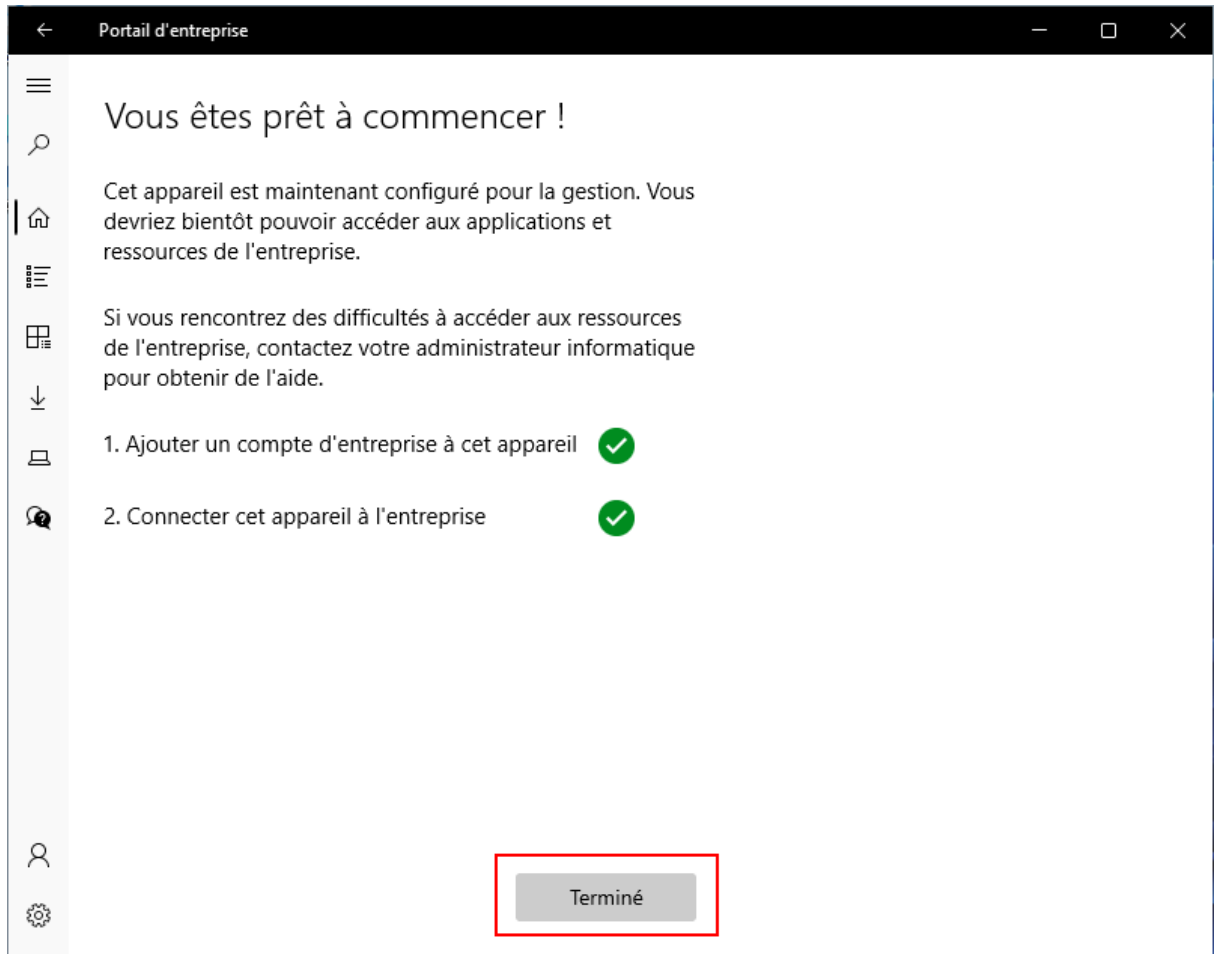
Portail d'entreprise

Vous êtes prêt à commencer !

Cet appareil est maintenant configuré pour la gestion. Vous devriez bientôt pouvoir accéder aux applications et ressources de l'entreprise.

Si vous rencontrez des difficultés à accéder aux ressources de l'entreprise, contactez votre administrateur informatique pour obtenir de l'aide.

1. Ajouter un compte d'entreprise à cet appareil

2. Connecter cet appareil à l'entreprise

Terminé